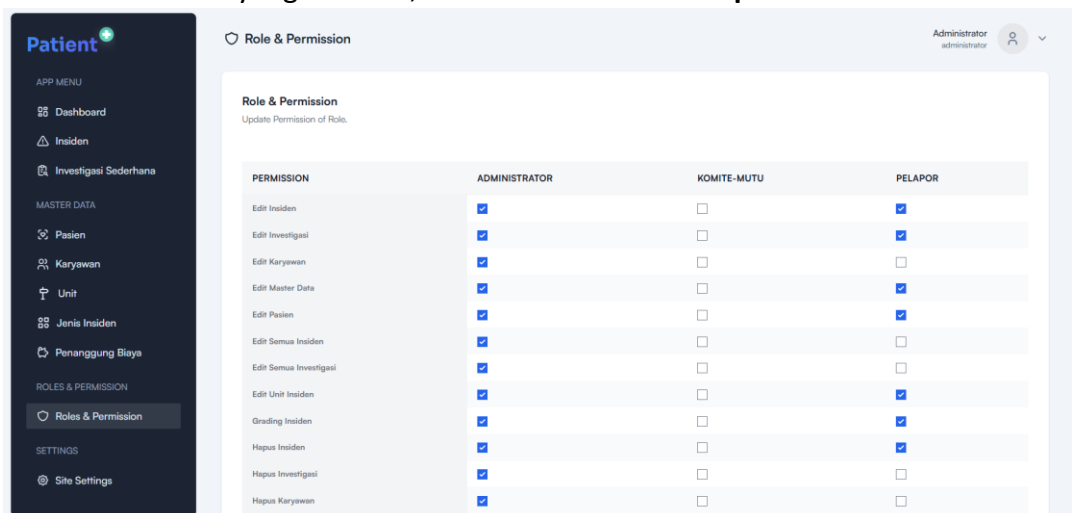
Patient

APP MENU

Dashboard

Insiden

Investigasi Sederhana

MASTER DATA

Pasien

Karyawan

Unit

Jenis Insiden

Penanggung Biaya

ROLES & PERMISSION

Roles & Permission

SETTINGS

Site Settings

Role & Permission

Administrator
administrator

Role & Permission
Update Permission of Role.

| PERMISSION | ADMINISTRATOR | KOMITE-MUTU | PELAPOR |
|---|---|---|---|
| Edit Insiden | ☑ | ☐ | ☑ |
| Edit Investigasi | ☑ | ☐ | ☑ |
| Edit Karyawan | ☑ | ☐ | ☐ |
| Edit Master Data | ☑ | ☐ | ☑ |
| Edit Pasien | ☑ | ☐ | ☑ |
| Edit Semua Insiden | ☑ | ☐ | ☐ |
| Edit Semua Investigasi | ☑ | ☐ | ☐ |
| Edit Unit Insiden | ☑ | ☐ | ☑ |
| Grading Insiden | ☑ | ☐ | ☑ |
| Hapus Insiden | ☑ | ☐ | ☑ |
| Hapus Investigasi | ☑ | ☐ | ☐ |
| Hapus Karyawan | ☑ | ☐ | ☐ |